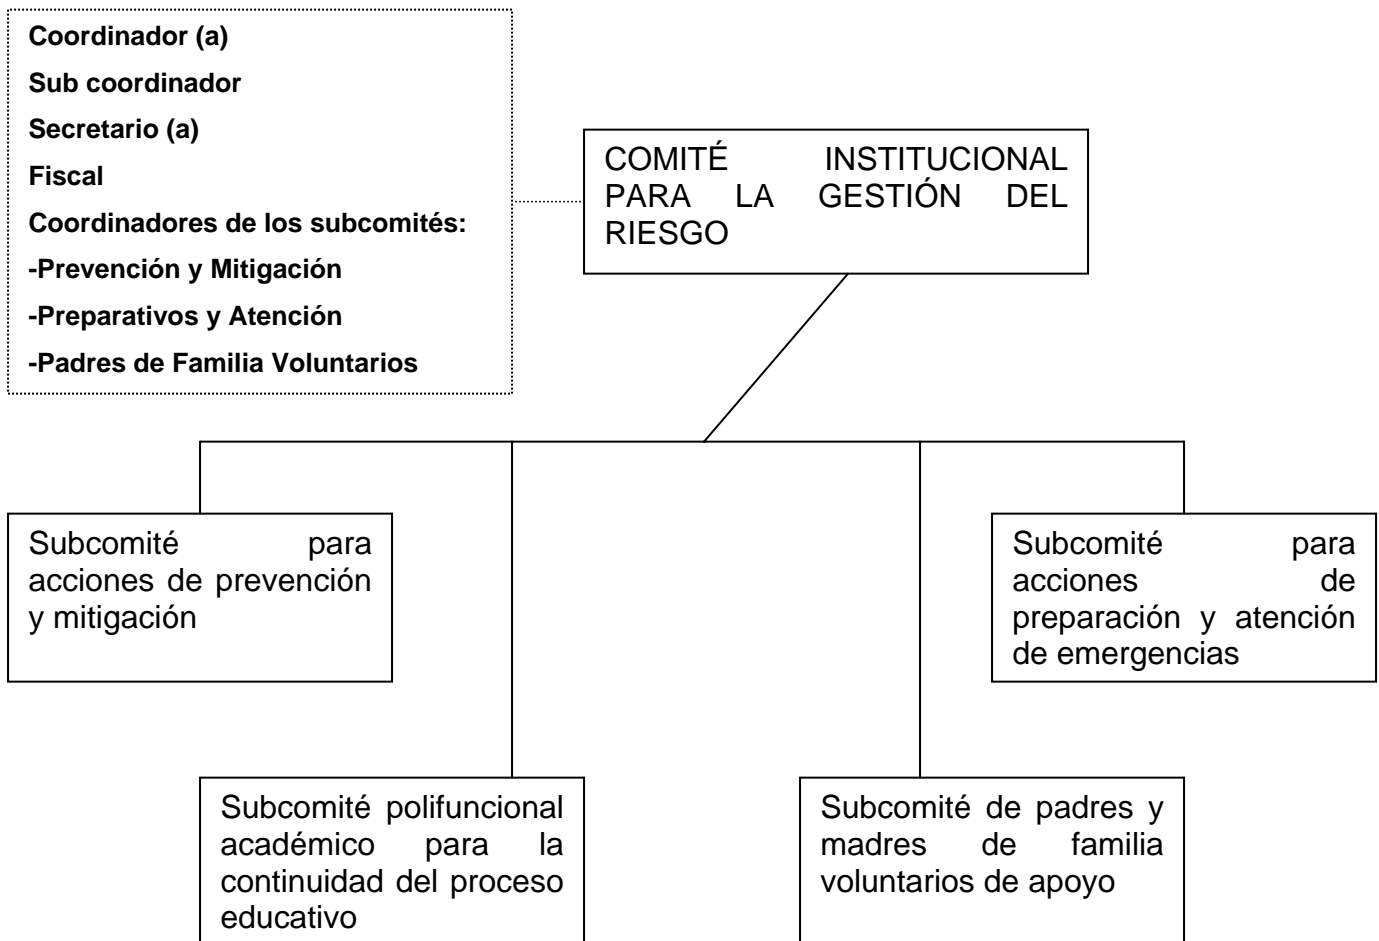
**Coordinador (a)**
**Sub coordinador**
**Secretario (a)**
**Fiscal**
**Coordinadores de los subcomités:**
**-Prevención y Mitigación**
**-Preparativos y Atención**
**-Padres de Familia Voluntarios**

COMITÉ INSTITUCIONAL PARA LA GESTIÓN DEL RIESGO

Subcomité para acciones de prevención y mitigación

Subcomité para acciones de preparación y atención de emergencias

Subcomité polifuncional académico para la continuidad del proceso educativo

Subcomité de padres y madres de familia voluntarios de apoyo